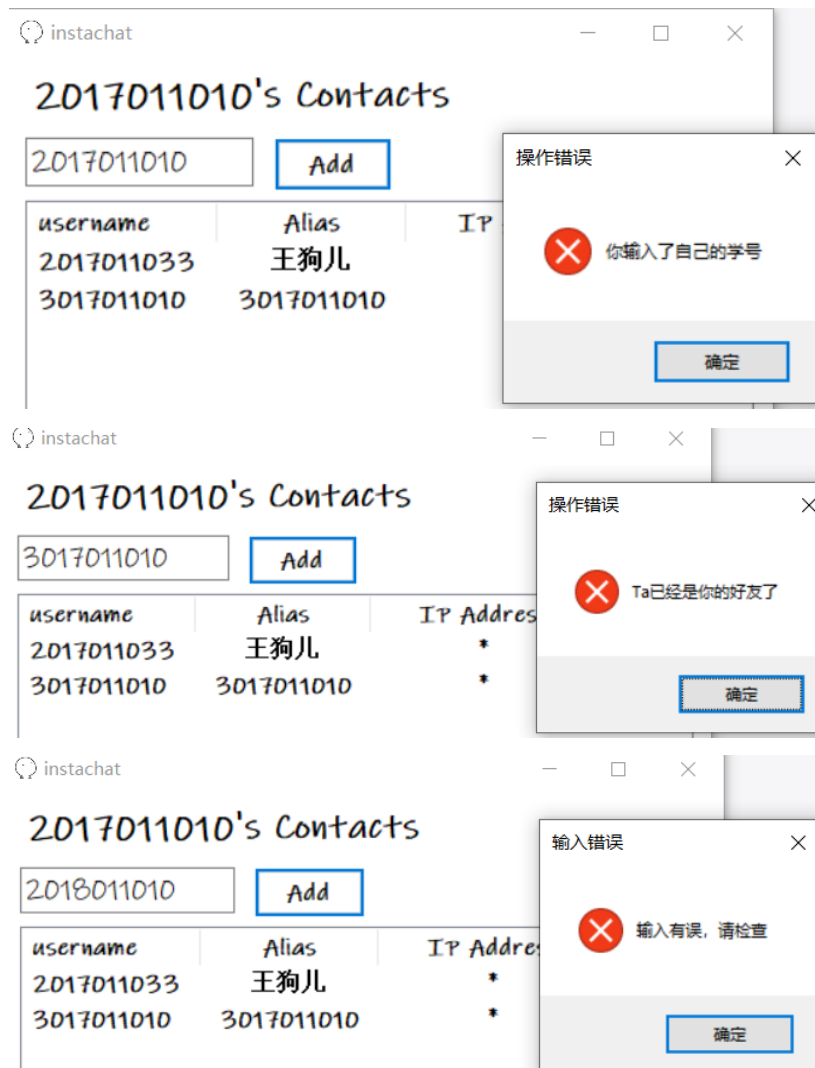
instachat

2017011010's Contacts

2017011010

Add

| username | Alias | IP |
|---|---|---|
| 2017011033 | 王狗儿 | |
| 3017011010 | 3017011010 | |

操作错误

你输入了自己的学号

确定

instachat

2017011010's Contacts

3017011010

Add

| username | Alias | IP Addres |
|---|---|---|
| 2017011033 | 王狗儿 | * |
| 3017011010 | 3017011010 | * |

操作错误

Ta已经是你的好友了

确定

instachat

2017011010's Contacts

2018011010

Add

| username | Alias | IP Addres |
|---|---|---|
| 2017011033 | 王狗儿 | * |
| 3017011010 | 3017011010 | * |

输入错误

输入有误，请检查

确定